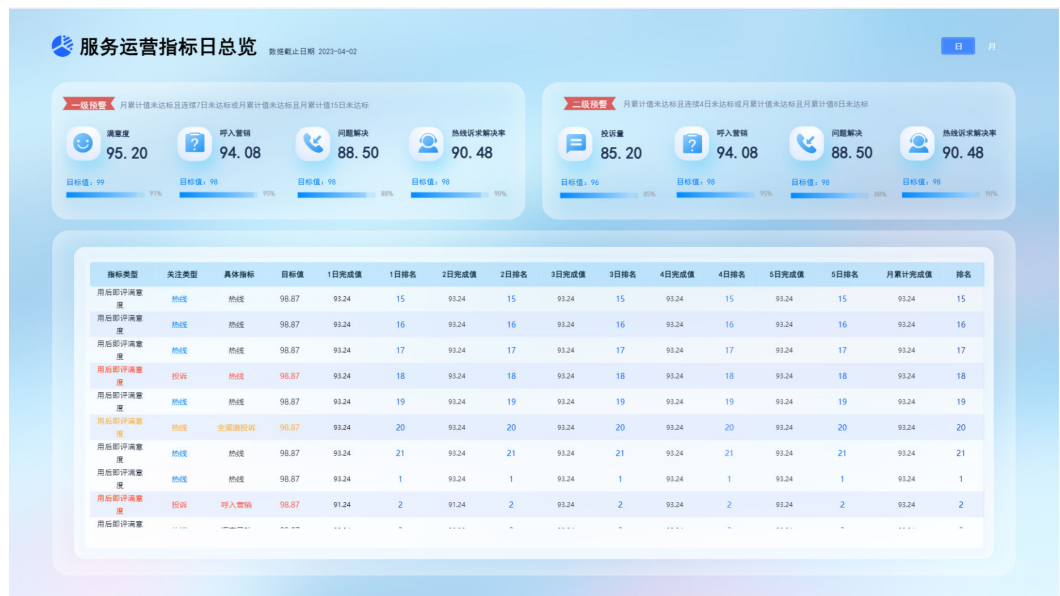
服务运营指标日总览 数据截止日期 2023-04-02

日 月

一级预警 月累计值未达标且连续7日未达标或月累计值未达标且月累计值15日未达标

满意度 95.20
目标值：99 95%

呼入营销 94.08
目标值：98 90%

问题解决 88.50
目标值：98 88%

热线诉求解决率 90.48
目标值：98 90%

二级预警 月累计值未达标且连续4日未达标或月累计值未达标且月累计值8日未达标

投诉量 85.20
目标值：96 85%

呼入营销 94.08
目标值：98 95%

问题解决 88.50
目标值：98 88%

热线诉求解决率 90.48
目标值：98 90%

| 指标类型 | 关注类型 | 具体指标 | 目标值 | 1日完成值 | 1日排名 | 2日完成值 | 2日排名 | 3日完成值 | 3日排名 | 4日完成值 | 4日排名 | 5日完成值 | 5日排名 | 月累计完成值 | 排名 |
|---|---|---|---|---|---|---|---|---|---|---|---|---|---|---|---|
| 用后即评满意度 | 热线 | 热线 | 98.87 | 93.24 | 15 | 93.24 | 15 | 93.24 | 15 | 93.24 | 15 | 93.24 | 15 | 93.24 | 15 |
| 用后即评满意度 | 热线 | 热线 | 98.87 | 93.24 | 16 | 93.24 | 16 | 93.24 | 16 | 93.24 | 16 | 93.24 | 16 | 93.24 | 16 |
| 用后即评满意度 | 热线 | 热线 | 98.87 | 93.24 | 17 | 93.24 | 17 | 93.24 | 17 | 93.24 | 17 | 93.24 | 17 | 93.24 | 17 |
| 用后即评满意度 | 投诉 | 热线 | 98.87 | 93.24 | 18 | 93.24 | 18 | 93.24 | 18 | 93.24 | 18 | 93.24 | 18 | 93.24 | 18 |
| 用后即评满意度 | 热线 | 热线 | 98.87 | 93.24 | 19 | 93.24 | 19 | 93.24 | 19 | 93.24 | 19 | 93.24 | 19 | 93.24 | 19 |
| 用后即评满意度 | 热线 | 全渠道投诉 | 98.87 | 93.24 | 20 | 93.24 | 20 | 93.24 | 20 | 93.24 | 20 | 93.24 | 20 | 93.24 | 20 |
| 用后即评满意度 | 热线 | 热线 | 98.87 | 93.24 | 21 | 93.24 | 21 | 93.24 | 21 | 93.24 | 21 | 93.24 | 21 | 93.24 | 21 |
| 用后即评满意度 | 热线 | 热线 | 98.87 | 93.24 | 1 | 93.24 | 1 | 93.24 | 1 | 93.24 | 1 | 93.24 | 1 | 93.24 | 1 |
| 用后即评满意度 | 投诉 | 呼入营销 | 98.87 | 91.24 | 2 | 91.24 | 2 | 93.24 | 2 | 93.24 | 2 | 93.24 | 2 | 93.24 | 2 |
| 用后即评满意 | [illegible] | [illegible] | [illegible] | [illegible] | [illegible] | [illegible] | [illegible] | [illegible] | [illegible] | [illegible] | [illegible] | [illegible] | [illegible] | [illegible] | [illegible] |